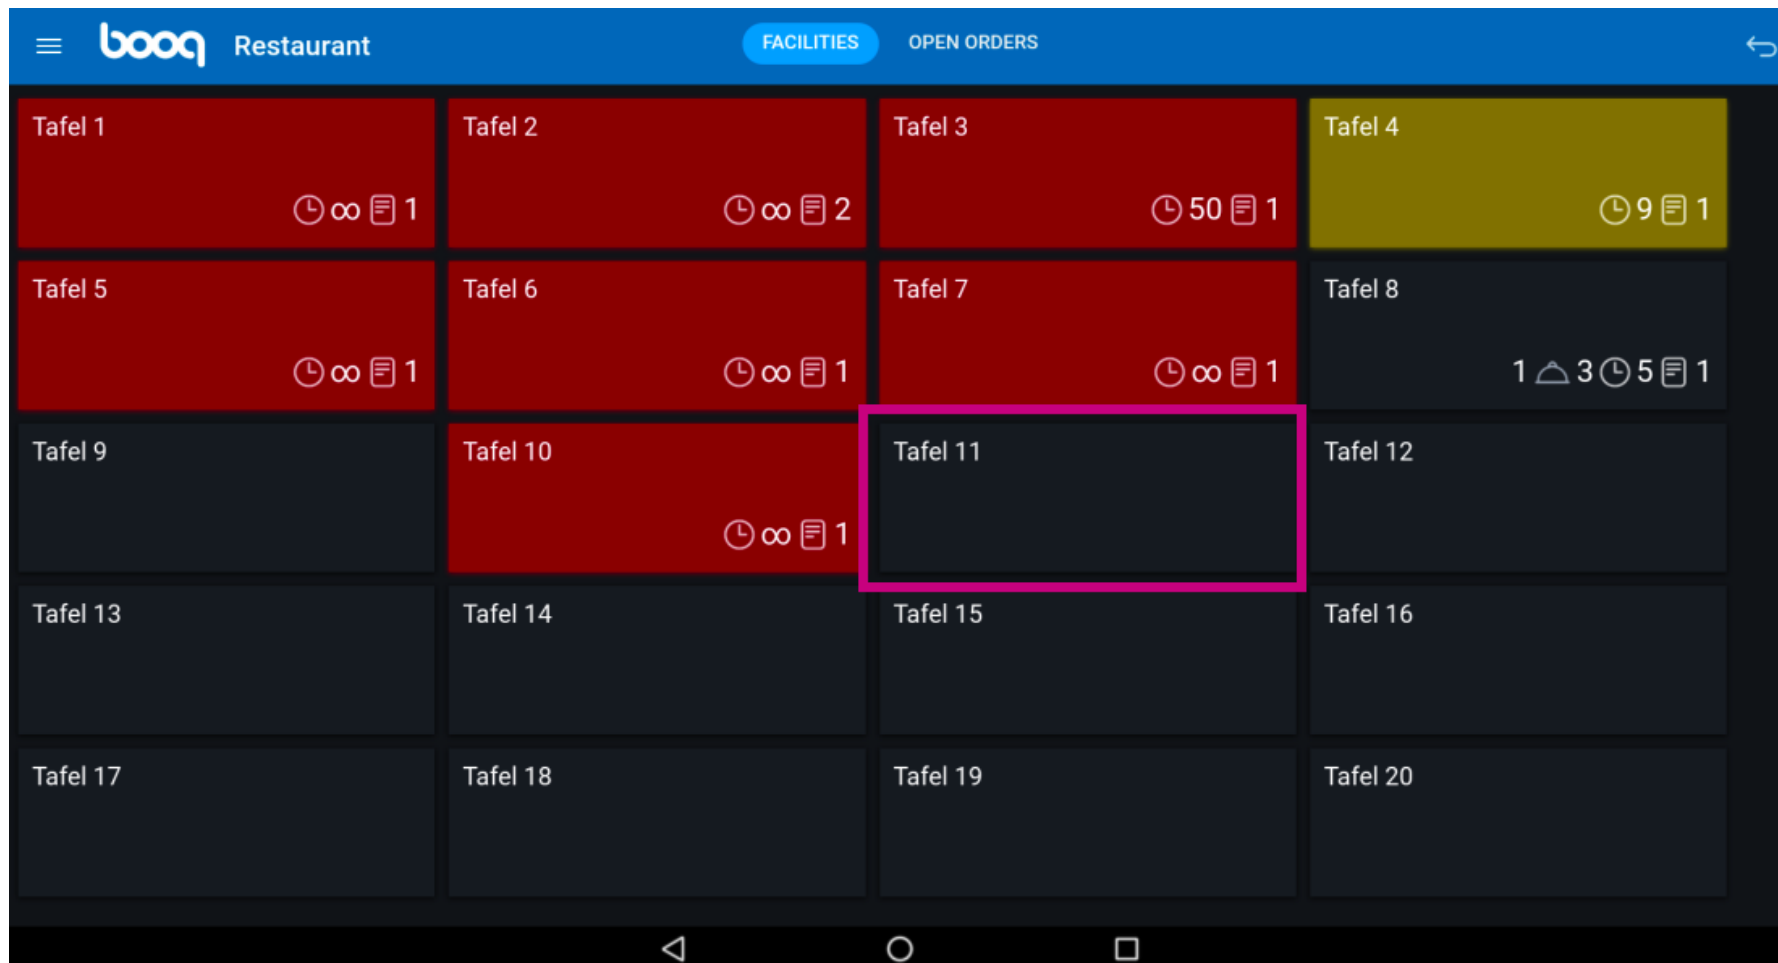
booq Restaurant

FACILITIES OPEN ORDERS

Tafel 1
∞ 1

Tafel 2
∞ 2

Tafel 3
50 1

Tafel 4
9 1

Tafel 5
∞ 1

Tafel 6
∞ 1

Tafel 7
∞ 1

Tafel 8
1 3 5 1

Tafel 9

Tafel 10
∞ 1

Tafel 11

Tafel 12

Tafel 13

Tafel 14

Tafel 15

Tafel 16

Tafel 17

Tafel 18

Tafel 19

Tafel 20